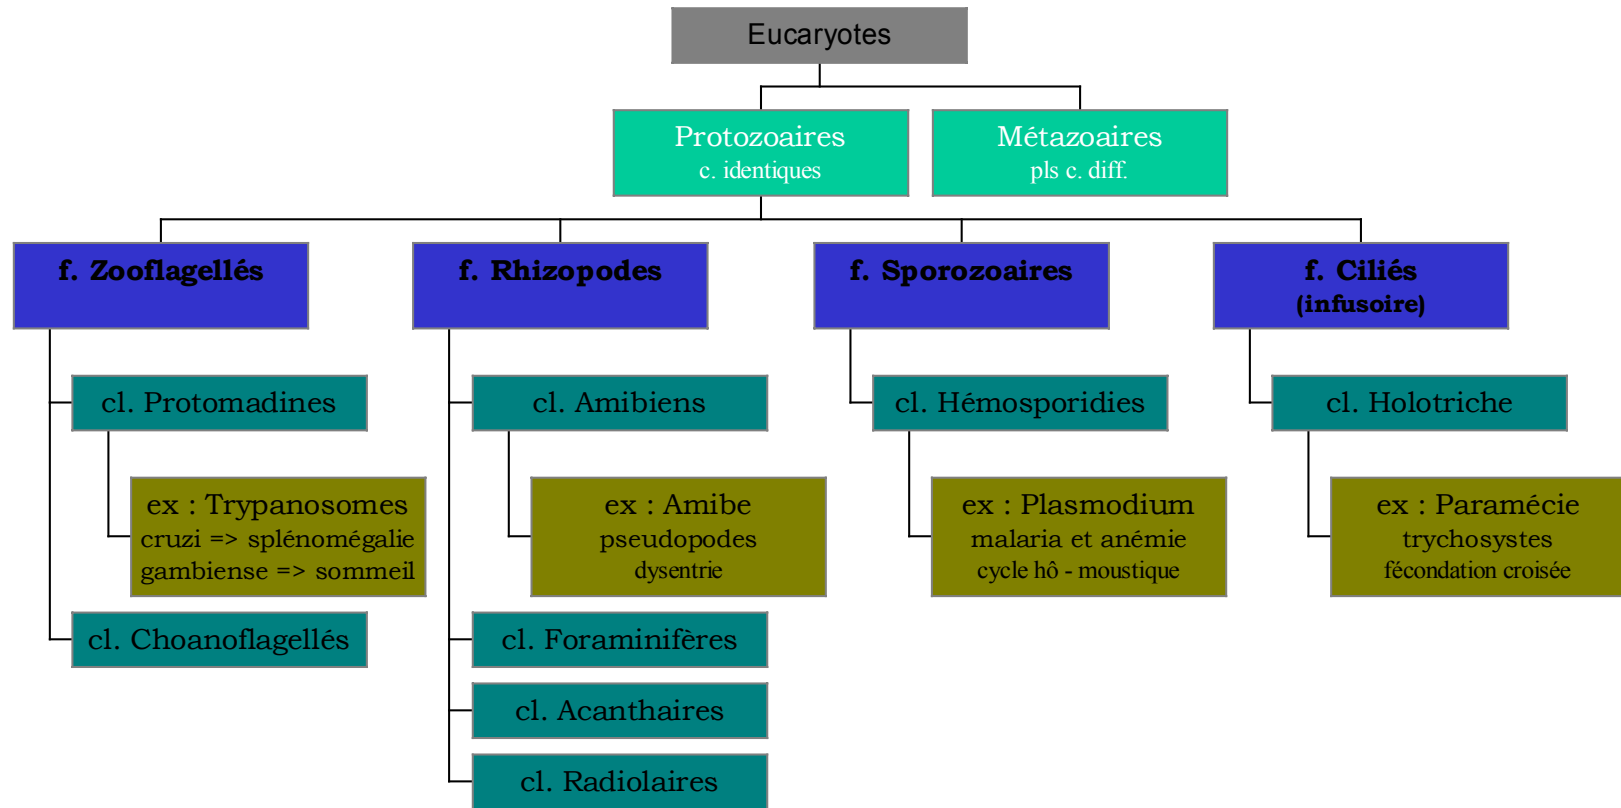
Eucaryotes

Protozoaires
c. identiques

Métazoaires
pls c. diff.

f. Zooflagellés

cl. Protomadines

ex : Trypanosomes
cruzi => splénomégalie
gambiense => sommeil

cl. Choanoflagellés

f. Rhizopodes

cl. Amibiens

ex : Amibe
pseudopodes
dysentrie

cl. Foraminifères

cl. Acanthaires

cl. Radiolaires

f. Sporozoaires

cl. Hémosporidies

ex : Plasmodium
malaria et anémie
cycle hô - moustique

f. Ciliés
(infusoire)

cl. Holotriche

ex : Paramécie
trychosystes
fécondation croisée